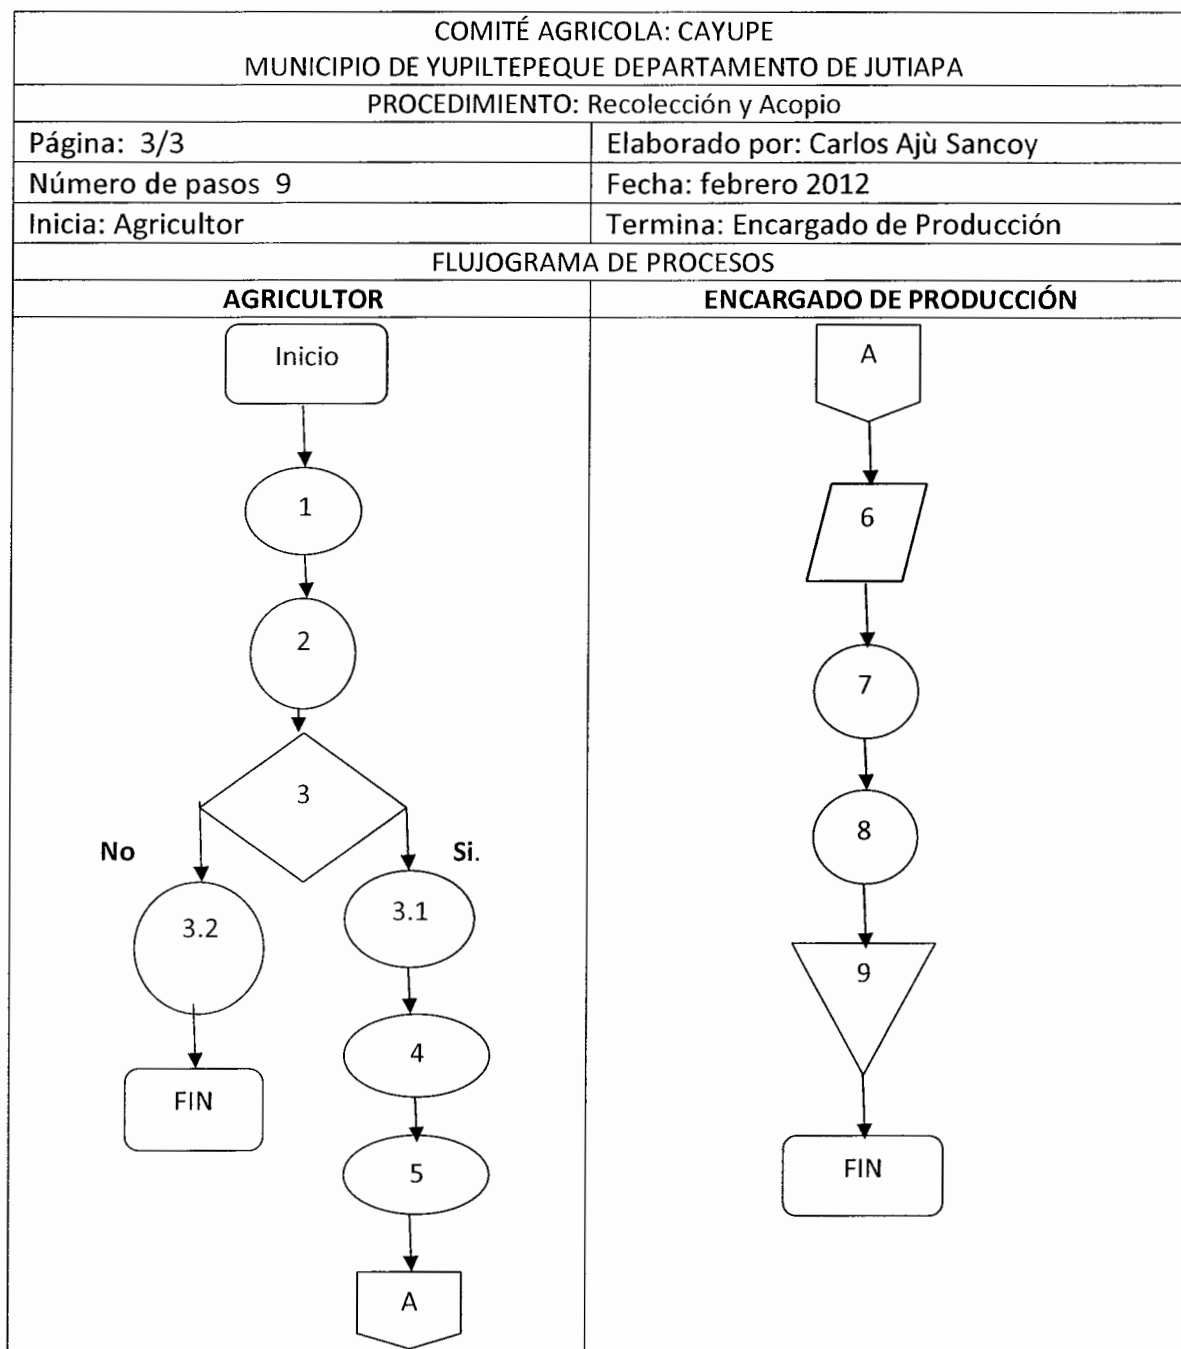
COMITÉ AGRICOLA: CAYUPE
MUNICIPIO DE YUPILTEPEQUE DEPARTAMENTO DE JUTIAPA
PROCEDIMIENTO: Recolección y Acopio

| Página: 3/3 | Elaborado por: Carlos Ajù Sancoy |
|---|---|
| Número de pasos 9 | Fecha: febrero 2012 |
| Inicia: Agricultor | Termina: Encargado de Producción |

FLUJOGRAMA DE PROCESOS

**AGRICULTOR**

Inicio
1
2
3
No
Si.
3.2
FIN
3.1
4
5
A

**ENCARGADO DE PRODUCCIÓN**

A
6
7
8
9
FIN